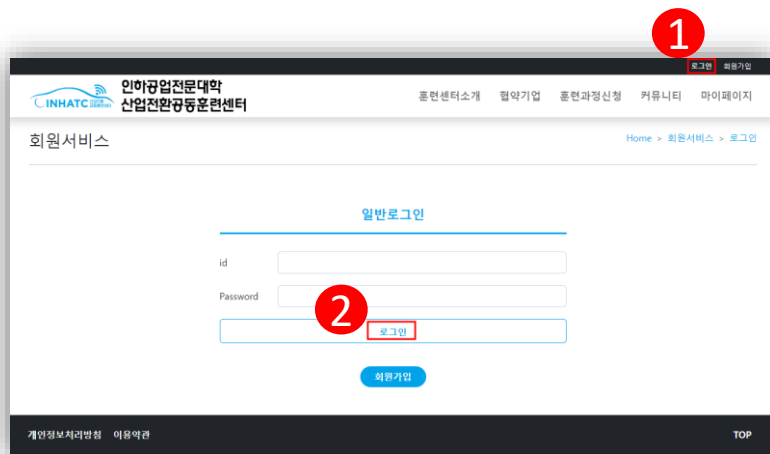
1

로그인 회원가입

INHATC

인하공업전문대학
산업전환공동훈련센터

훈련센터소개 협약기업 훈련과정신청 커뮤니티 마이페이지

회원서비스

Home > 회원서비스 > 로그인

일반로그인

id

Password

2

로그인

회원가입

개인정보처리방침 이용약관

TOP